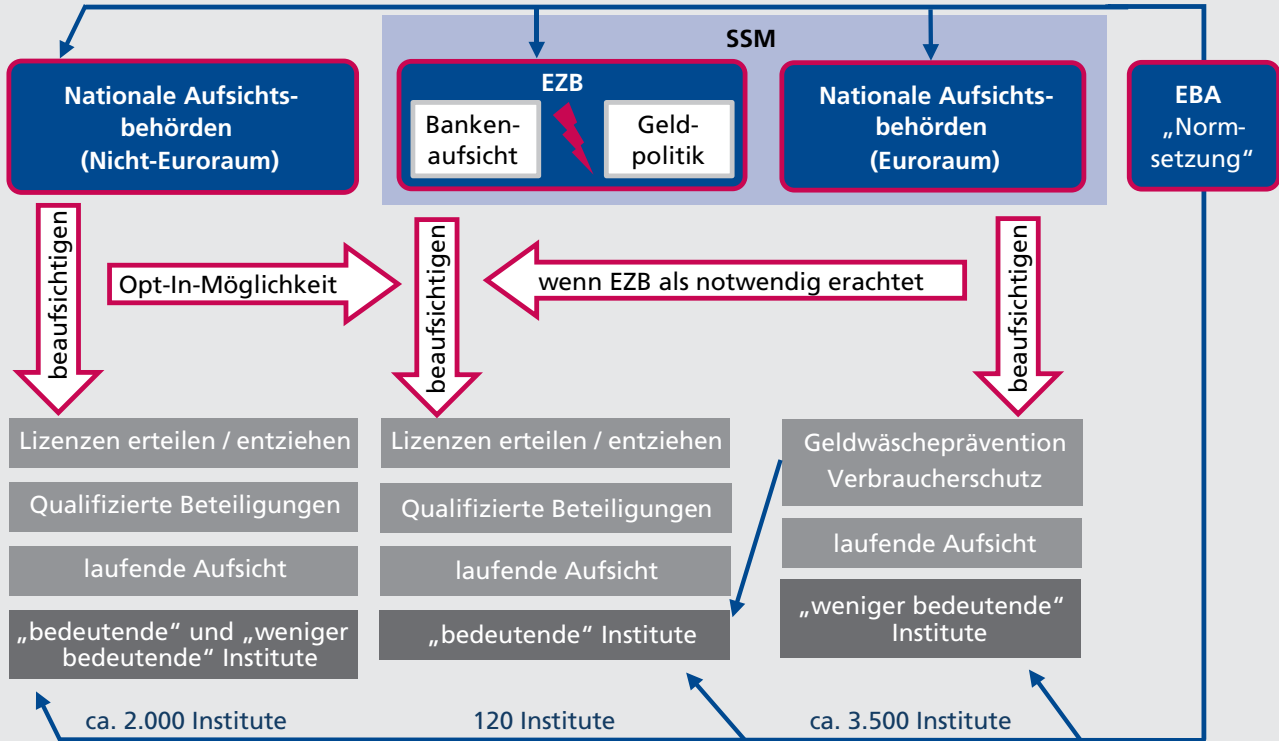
SSM

Nationale Aufsichtsbehörden (Nicht-Euroraum)

EZB

Bankenaufsicht

Geldpolitik

Nationale Aufsichtsbehörden (Euroraum)

EBA „Normsetzung“

beaufsichtigen

Opt-In-Möglichkeit

beaufsichtigen

wenn EZB als notwendig erachtet

beaufsichtigen

Lizenzen erteilen / entziehen

Qualifizierte Beteiligungen

laufende Aufsicht

„bedeutende“ und „weniger bedeutende“ Institute

Lizenzen erteilen / entziehen

Qualifizierte Beteiligungen

laufende Aufsicht

„bedeutende“ Institute

Geldwäscheprävention Verbraucherschutz

laufende Aufsicht

„weniger bedeutende“ Institute

ca. 2.000 Institute

120 Institute

ca. 3.500 Institute